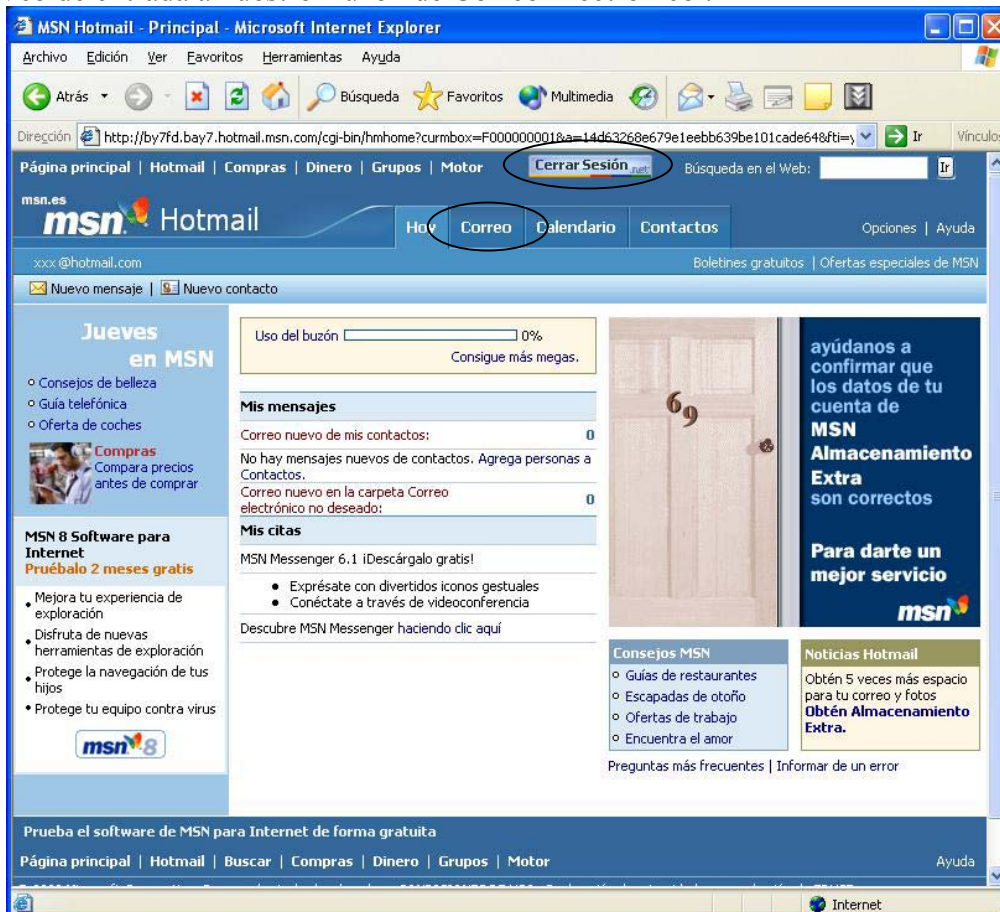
MSN Hotmail - Principal - Microsoft Internet Explorer

Archivo Edición Ver Favoritos Herramientas Ayuda

Atrás Búsqueda Favoritos Multimedia

Dirección http://by7fd.bay7.hotmail.msn.com/cgi-bin/hmhome?curmbox=F000000001&a=14d63268e679e1eebb639be101cade64&fti=y Ir Vínculos

Página principal | Hotmail | Compras | Dinero | Grupos | Motor Cerrar Sesión .net Búsqueda en el Web: Ir

msn.es msn Hotmail Hoy Correo Calendario Contactos Opciones | Ayuda

xxx @hotmail.com Boletines gratuitos | Ofertas especiales de MSN

Nuevo mensaje | Nuevo contacto

Jueves en MSN
Consejos de belleza
Guía telefónica
Oferta de coches
Compras
Compara precios antes de comprar

MSN 8 Software para Internet
Pruébalo 2 meses gratis
Mejora tu experiencia de exploración
Disfruta de nuevas herramientas de exploración
Protege la navegación de tus hijos
Protege tu equipo contra virus
msn 8

Uso del buzón 0%
Consigue más megas.

Mis mensajes
Correo nuevo de mis contactos: 0
No hay mensajes nuevos de contactos. Agrega personas a Contactos.
Correo nuevo en la carpeta Correo electrónico no deseado: 0

Mis citas
MSN Messenger 6.1 ¡Descárgalo gratis!
• Exprésate con divertidos iconos gestuales
• Conéctate a través de videoconferencia
Descubre MSN Messenger haciendo clic aquí

69

ayúdanos a confirmar que los datos de tu cuenta de MSN Almacenamiento Extra son correctos
Para darte un mejor servicio
msn

Consejos MSN
Guías de restaurantes
Escapadas de otoño
Ofertas de trabajo
Encuentra el amor

Noticias Hotmail
Obtén 5 veces más espacio para tu correo y fotos
Obtén Almacenamiento Extra.

Preguntas más frecuentes | Informar de un error

Prueba el software de MSN para Internet de forma gratuita

Página principal | Hotmail | Buscar | Compras | Dinero | Grupos | Motor Ayuda

Internet